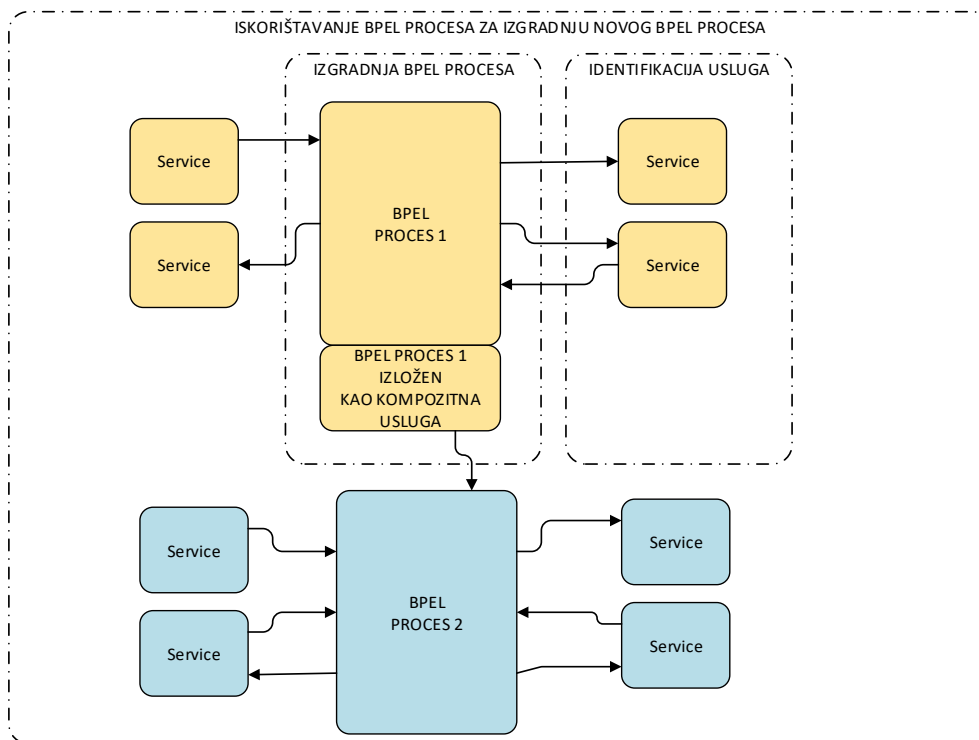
ISKORIŠTAVANJE BPEL PROCESA ZA IZGRADNJU NOVOG BPEL PROCESA

IZGRADNJA BPEL PROCESA

IDENTIFIKACIJA USLUGA

Service

Service

BPEL
PROCES 1

Service

Service

BPEL PROCES 1
IZLOŽEN
KAO KOMPOZITNA
USLUGA

Service

Service

BPEL
PROCES 2

Service

Service